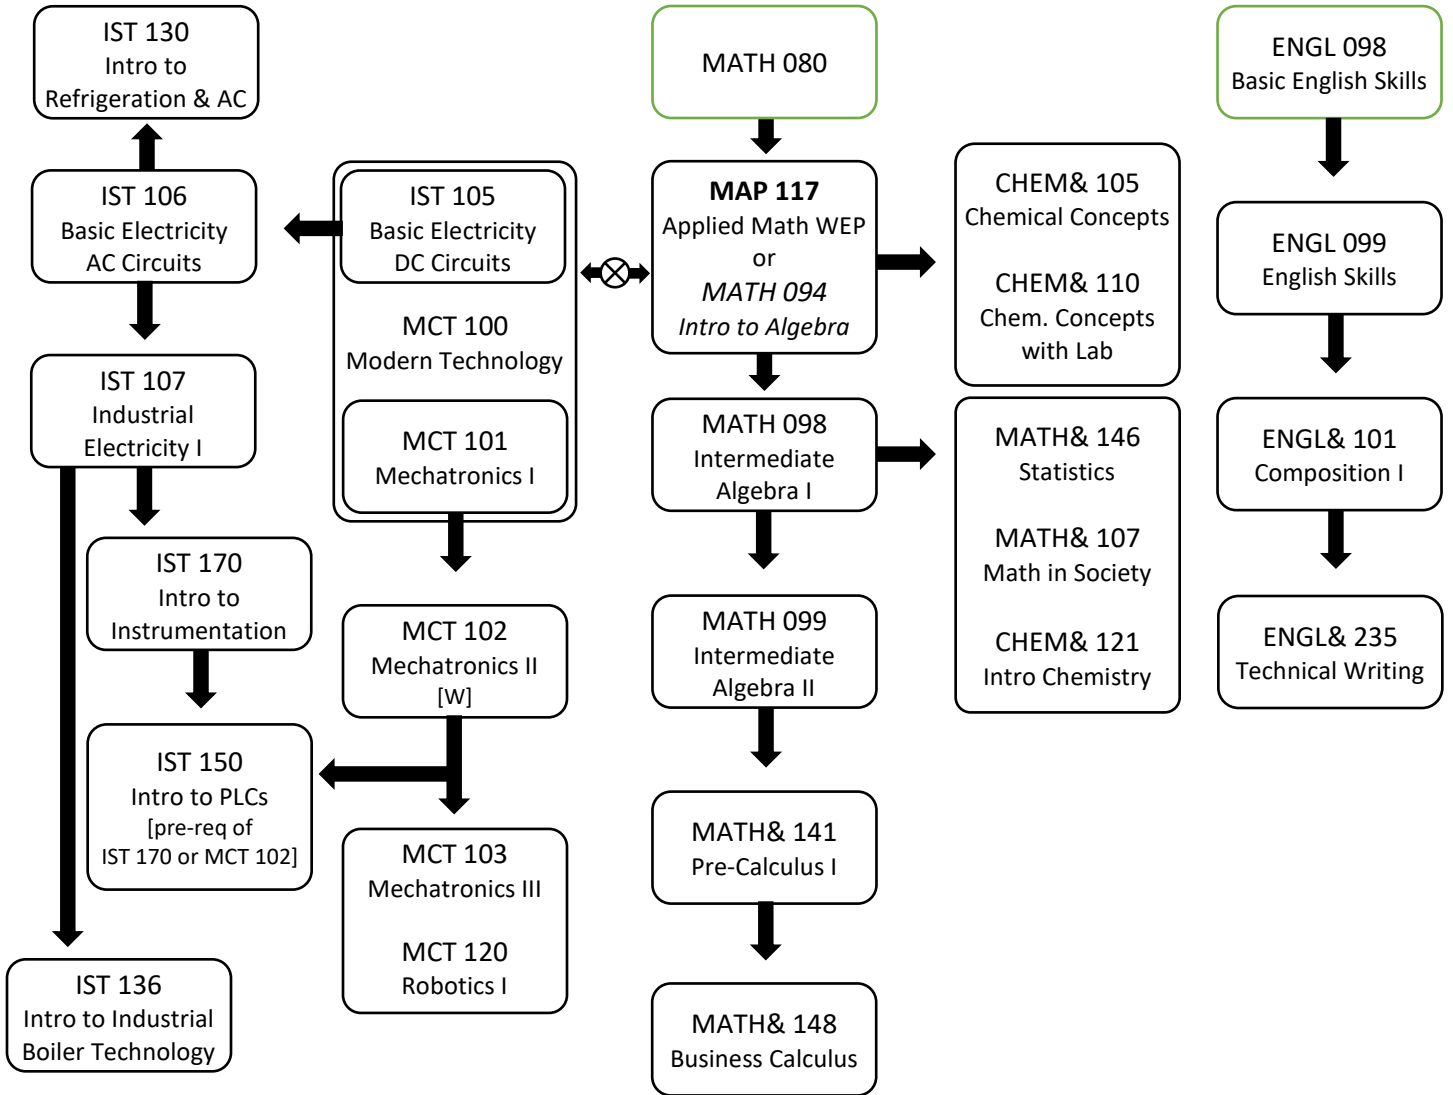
IST 130
Intro to
Refrigeration & AC

IST 106
Basic Electricity
AC Circuits

IST 107
Industrial
Electricity I

IST 170
Intro to
Instrumentation

IST 150
Intro to PLCs
[pre-req of
IST 170 or MCT 102]

IST 136
Intro to Industrial
Boiler Technology

IST 105
Basic Electricity
DC Circuits

MCT 100
Modern Technology

MCT 101
Mechatronics I

MCT 102
Mechatronics II
[W]

MCT 103
Mechatronics III

MCT 120
Robotics I

MATH 080

MAP 117
Applied Math WEP
or
MATH 094
Intro to Algebra

MATH 098
Intermediate
Algebra I

MATH 099
Intermediate
Algebra II

MATH& 141
Pre-Calculus I

MATH& 148
Business Calculus

CHEM& 105
Chemical Concepts

CHEM& 110
Chem. Concepts
with Lab

MATH& 146
Statistics

MATH& 107
Math in Society

CHEM& 121
Intro Chemistry

ENGL 098
Basic English Skills

ENGL 099
English Skills

ENGL& 101
Composition I

ENGL& 235
Technical Writing